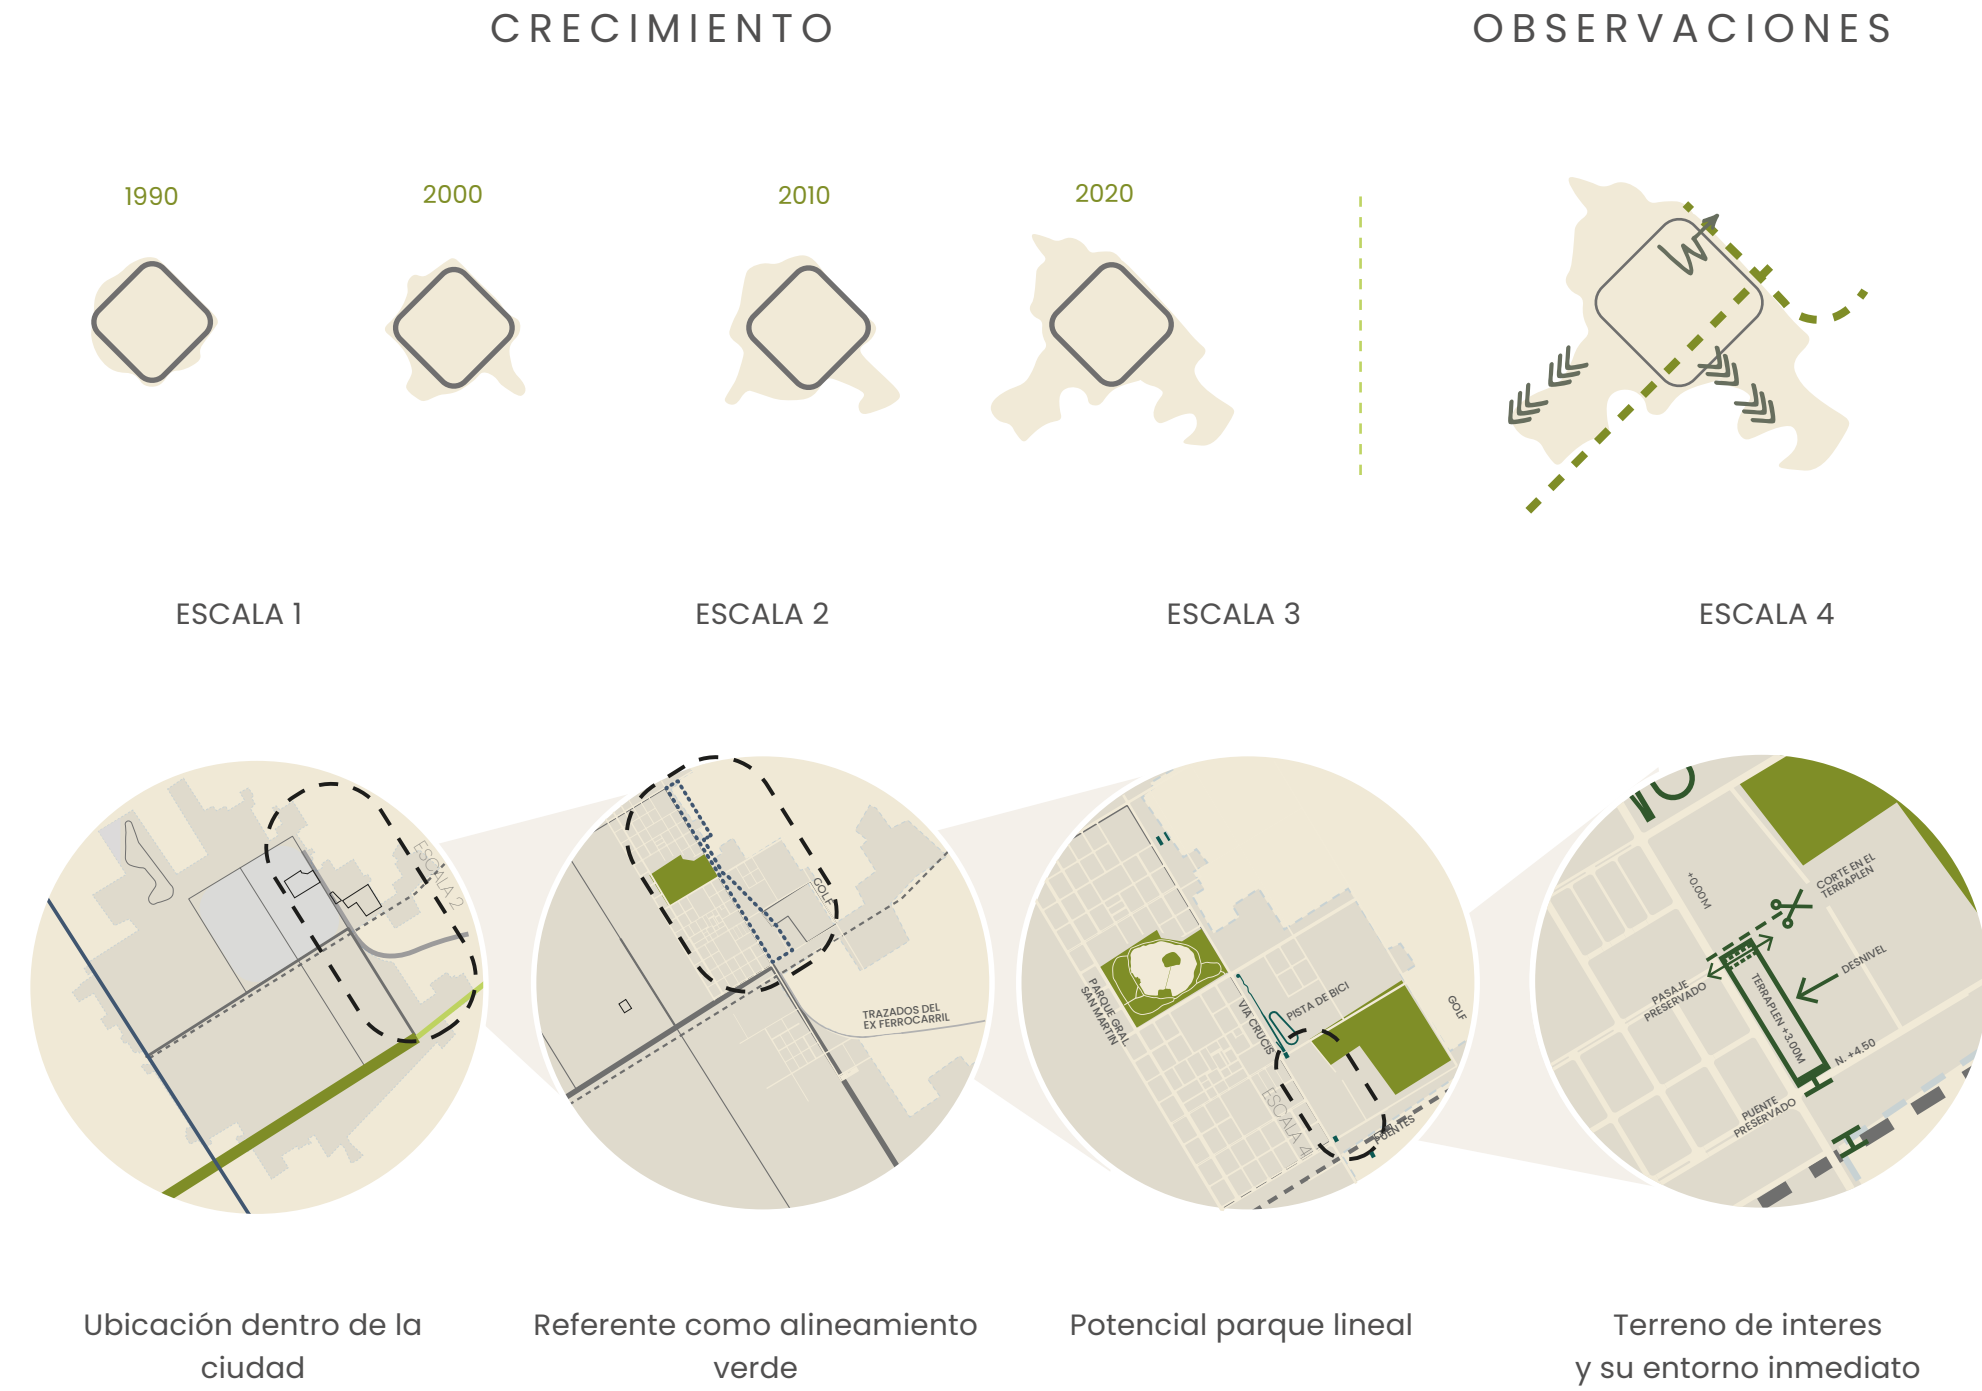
CRECIMIENTO

OBSERVACIONES

1990

2000

2010

2020

ESCALA 1

ESCALA 2

ESCALA 3

ESCALA 4

ESCALA 2

GOLF

TRAZADOS DEL EX FERROCARRIL

PARQUE GRAL SAN MARTIN

VIA CRUCIS

PISTA DE BICI

GOLF

ESCALA 4

PUENTES

+0.00M

CORTE EN EL TERRAPLEN

DESNIVEL

PASAJE PRESERVADO

TERRAPLEN +3.00M

N. +4.50

PUENTE PRESERVADO

Ubicación dentro de la ciudad

Referente como alineamiento verde

Potencial parque lineal

Terreno de interes y su entorno inmediato